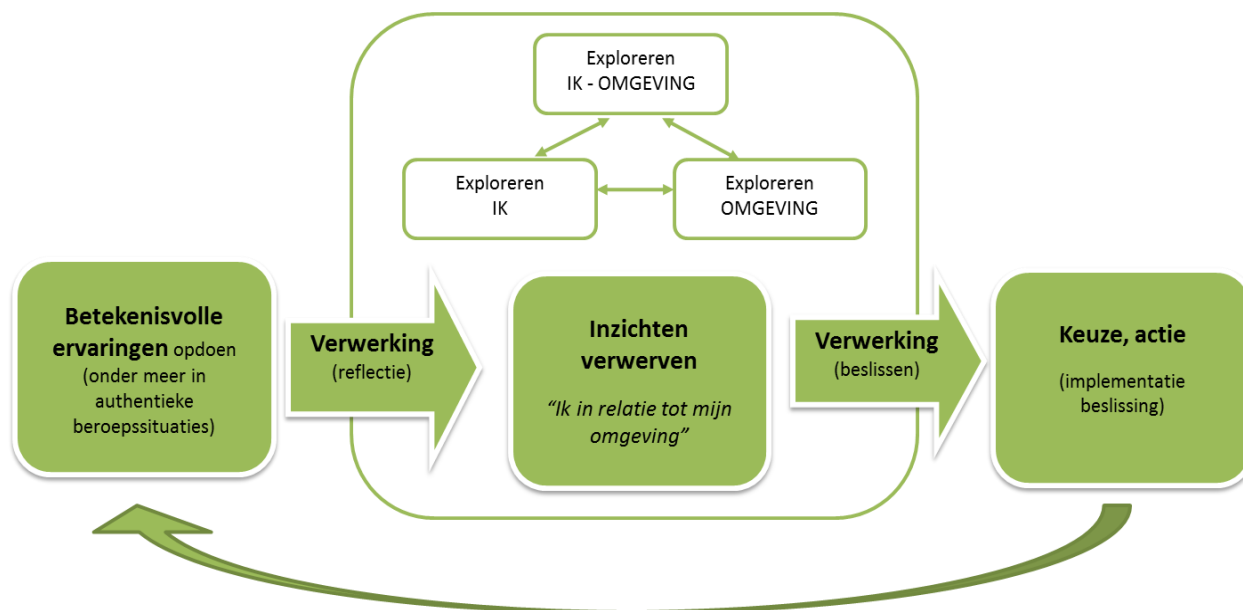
Exploreren
IK - OMGEVING

Exploreren
IK

Exploreren
OMGEVING

Betekenisvolle ervaringen opdoen (onder meer in authentieke beroepssituaties)

Verwerking (reflectie)

Inzichten verwerven

"Ik in relatie tot mijn omgeving"

Verwerking (beslissen)

Keuze, actie

(implementatie beslissing)